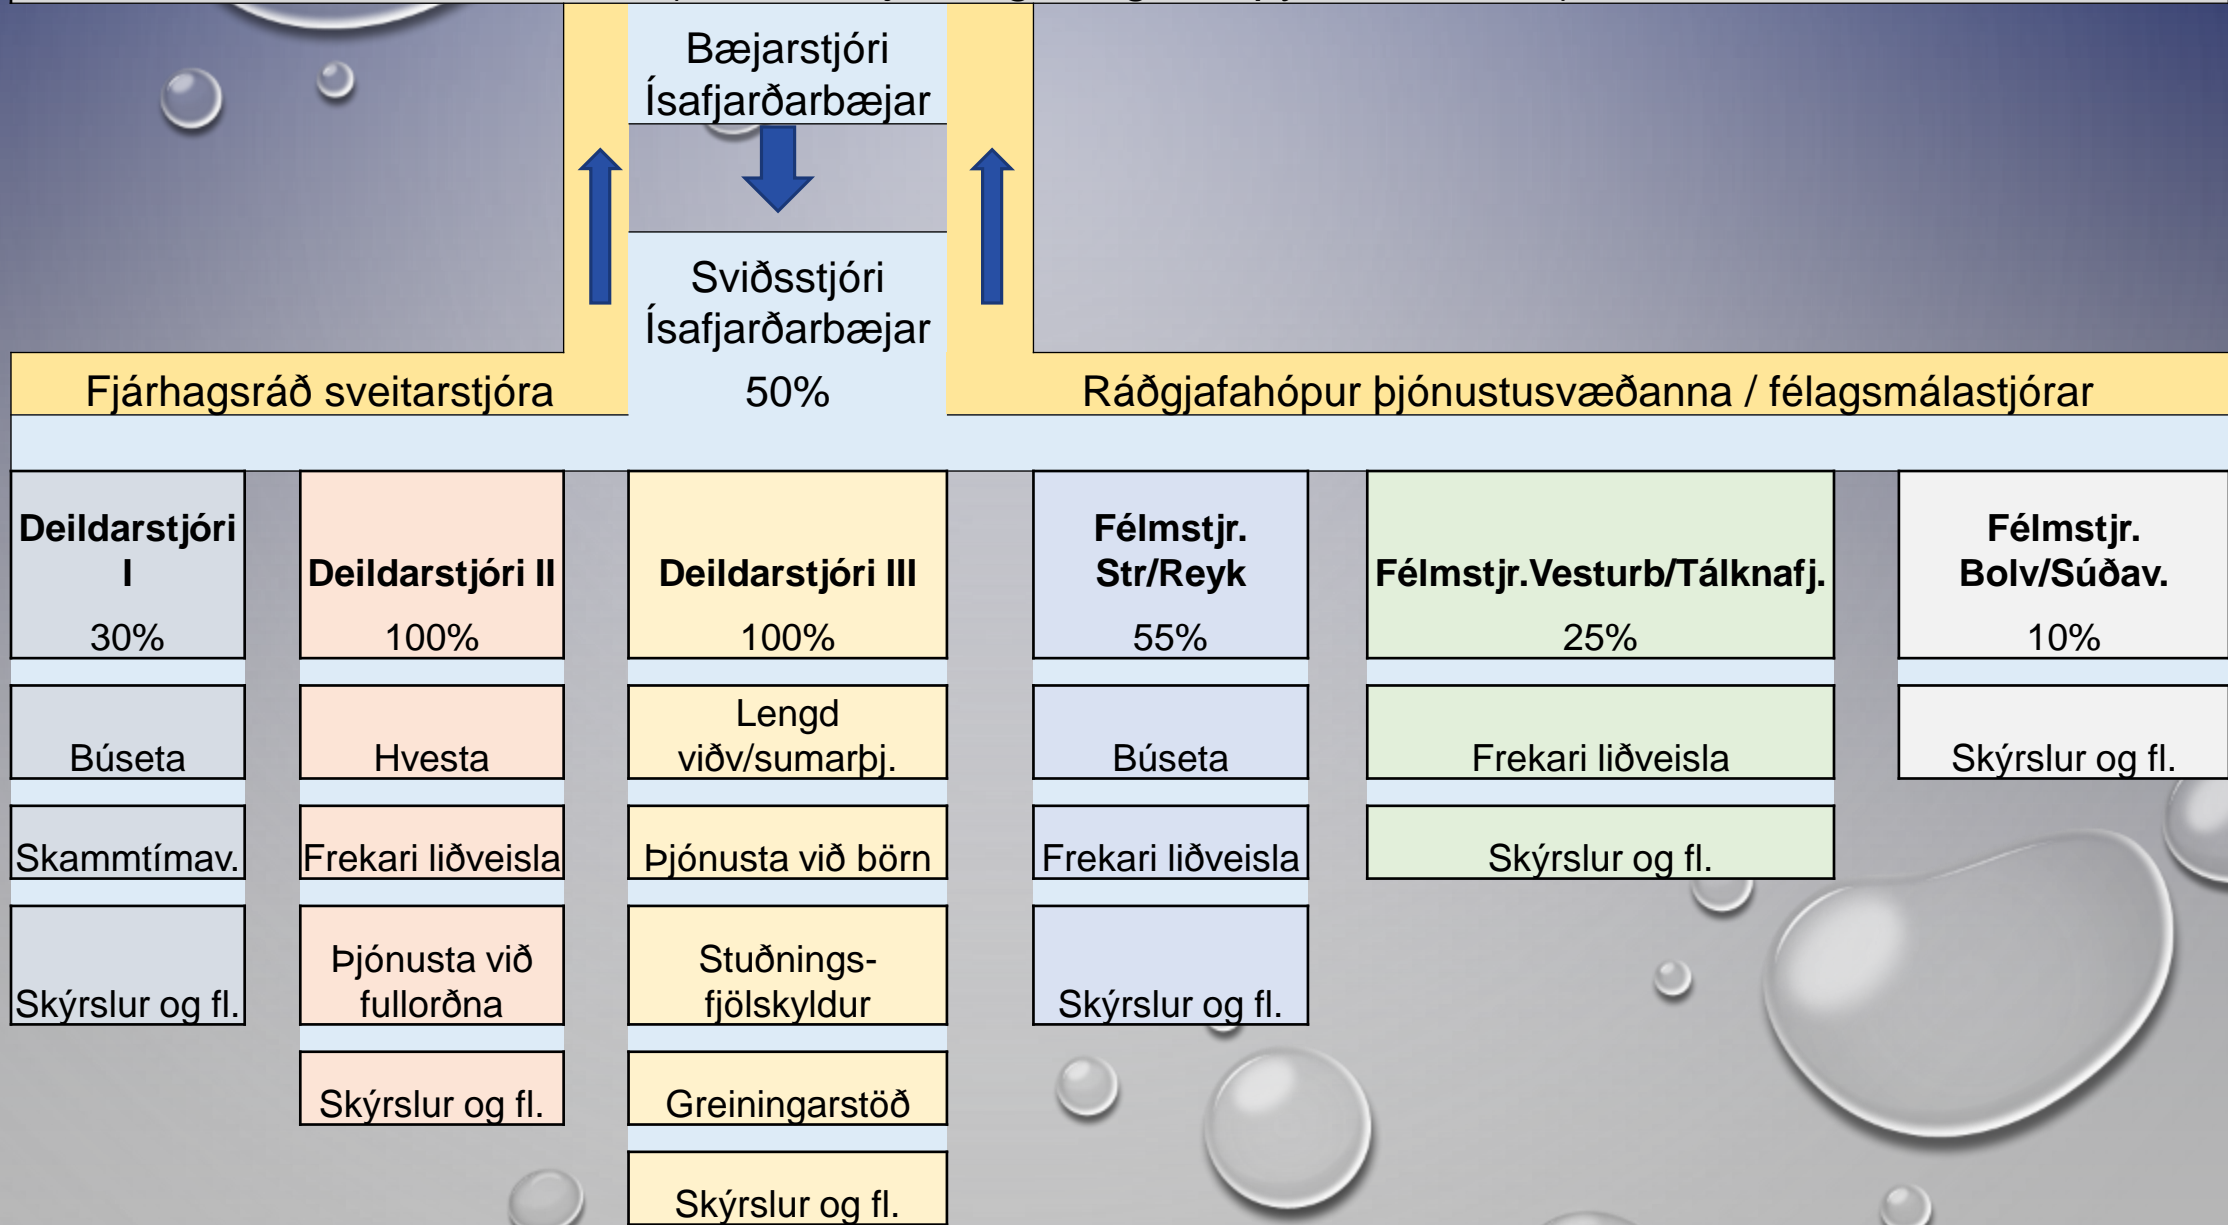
Bæjarstjóri Ísafjarðarbæjar

Sviðsstjóri Ísafjarðarbæjar

50%

Fjárhagsráð sveitarstjóra

Ráðgjafahópur þjónustusvæðanna / félagsmálastjórar

Deildarstjóri I

30%

Búseta

Skammtímav.

Skýrslur og fl.

Deildarstjóri II

100%

Hvesta

Frekari liðveisla

Þjónusta við fullorðna

Skýrslur og fl.

Deildarstjóri III

100%

Lengd viðv/sumarþj.

Þjónusta við börn

Stuðningsfjölskyldur

Greiningarstöð

Skýrslur og fl.

Félmstjr. Str/Reyk

55%

Búseta

Frekari liðveisla

Skýrslur og fl.

Félmstjr.Vesturb/Tálknafj.

25%

Frekari liðveisla

Skýrslur og fl.

Félmstjr. Bolv/Súðav.

10%

Skýrslur og fl.